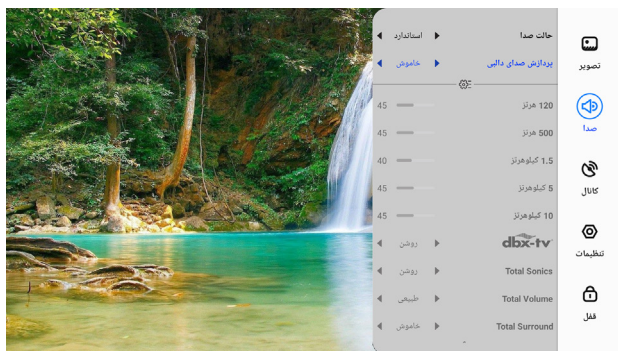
تصویر
صدا
کانال
تنظیمات
قفل

حالت صدا ◄ استاندارد ►
پردازش صدای دالبی ◄ خاموش ►

120 هرتز 45
500 هرتز 45
1.5 کیلوهرتز 40
5 کیلوهرتز 45
10 کیلوهرتز 45
dbx-tv ◄ روشن ►
Total Sonics ◄ روشن ►
Total Volume ◄ طبیعی ►
Total Surround ◄ خاموش ►